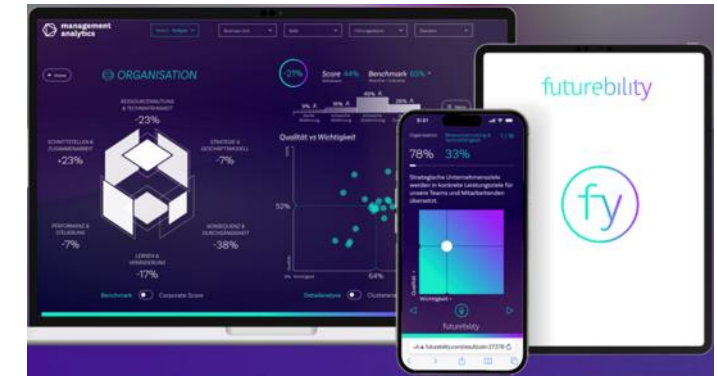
management analytics

ORGANISATION

RESSOURCENVERWALTUNG & TECHNIKEINSATZ
-23%

SCHNITTSTELLEN & ZUSAMMENARBEIT
+23%

STRATEGIE & GESCHÄFTSMODELL
-7%

PERFORMANZ & STEUERUNG
-7%

KONSEQUENZ & DURCHSETZUNG
-38%

LERNEN & VERÄNDERUNG
-17%

Benchmark

Corporate Score

-21%

Score 44%

Benchmark 65%

Qualität vs Wichtigkeit

52%

64%

Detailanalyse

Clusteranalyse

78% 33%

Strategische Unternehmensziele werden in konkrete Leistungsziele für unsere Teams und Mitarbeitenden übersetzt.

Qualität

Wichtigkeit

futurebility

futurebility

fy